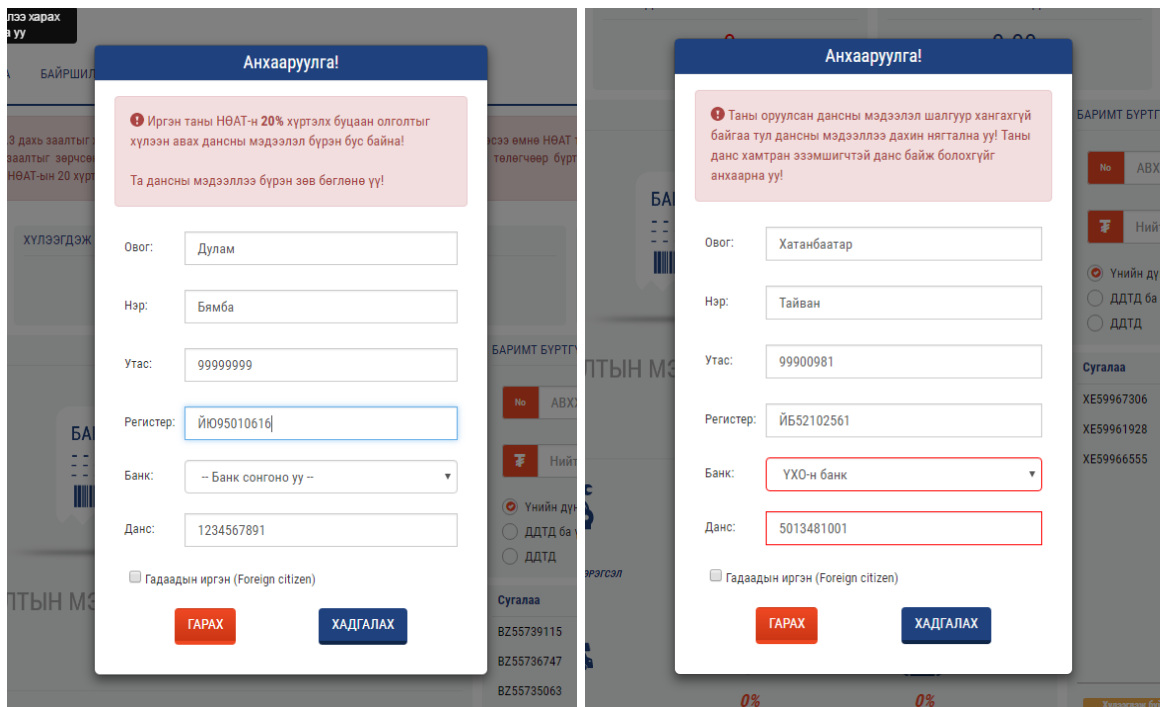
Анхааруулга!

Иргэн таны НӨАТ-н **20%** хүртэлх буцаан олголтыг хүлээн авах дансны мэдээлэл бүрэн бус байна!

Та дансны мэдээллээ бүрэн зөв бөглөнө үү!

Овог: Дулам

Нэр: Бямба

Утас: 99999999

Регистер: ЙЮ95010616

Банк: -- Банк сонгоно уу --

Данс: 1234567891

Гадаадын иргэн (Foreign citizen)

ГАРАХ

ХАДГАЛАХ

Анхааруулга!

Таны оруулсан дансны мэдээлэл шалгуур хангахгүй байгаа тул дансны мэдээллээ дахин нягтална уу! Таны данс хамтран эзэмшигчтэй данс байж болохгүйг анхаарна уу!

Овог: Хатанбаатар

Нэр: Тайван

Утас: 99900981

Регистер: ЙБ52102561

Банк: ҮХО-н банк

Данс: 5013481001

Гадаадын иргэн (Foreign citizen)

ГАРАХ

ХАДГАЛАХ

БАЙРШИЛ

ХҮЛЭЭГДЭЖ

ТЫН МЭ

БАРИМТ БҮРТГ

АВХ

Нийт

Үнийн ду

ДДТД ба

ДДТД

Сугалаа

BZ55739115

BZ55736747

BZ55735063

XE59967306

XE59961928

XE59966555

0%

0%